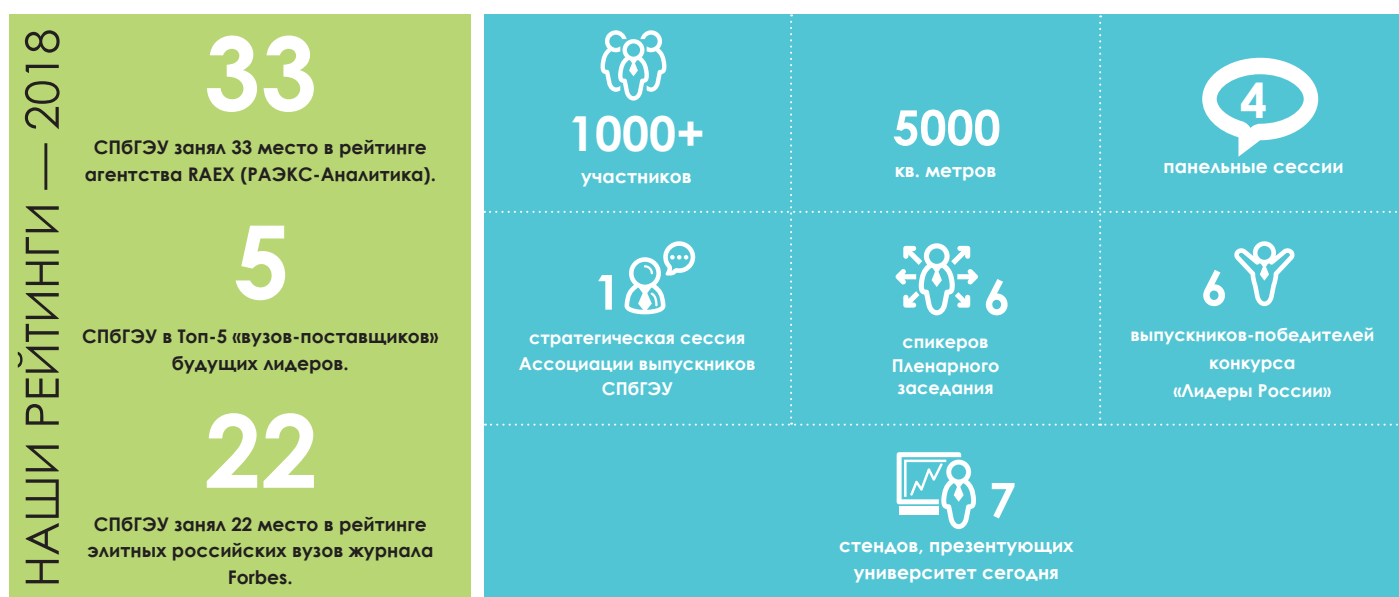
НАШИ РЕЙТИНГИ — 2018

33

СПбГЭУ занял 33 место в рейтинге агентства RAEX (РАЭКС-Аналитика).

5

СПбГЭУ в Топ-5 «вузов-поставщиков» будущих лидеров.

22

СПбГЭУ занял 22 место в рейтинге элитных российских вузов журнала Forbes.

1000+
участников

5000
кв. метров

4
панельные сессии

1
стратегическая сессия Ассоциации выпускников СПбГЭУ

6
спикеров Пленарного заседания

6
выпускников-победителей конкурса «Лидеры России»

7
стендов, презентующих университет сегодня